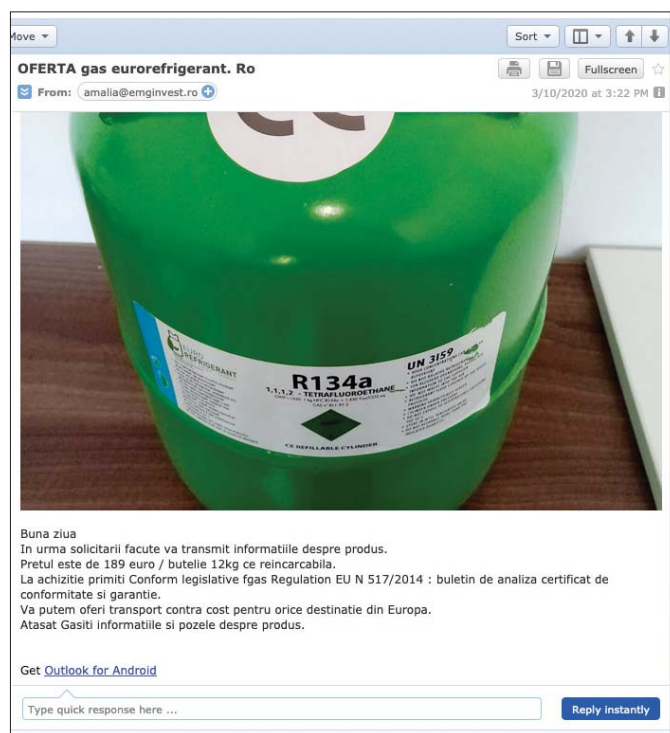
Move

Sort

Fullscreen

OFERTA gas eurorefrigerant. Ro

From: amalia@emginvest.ro

3/10/2020 at 3:22 PM

CE

EURO REFRIGERANT

R134a

1,1,1,2 - TETRAFLUOROETHANE

UN 3159

CE REFILLABLE CYLINDER

Buna ziua
In urma solicitarii facute va transmit informatiile despre produs.
Pretul este de 189 euro / butelie 12kg ce reincarcabila.
La achizitie primiti Conform legislative fgas Regulation EU N 517/2014 : buletin de analiza certificat de conformitate si garantie.
Va putem oferi transport contra cost pentru orice destinatie din Europa.
Atasat Gasiti informatiile si pozele despre produs.

Get Outlook for Android

Type quick response here ...

Reply instantly